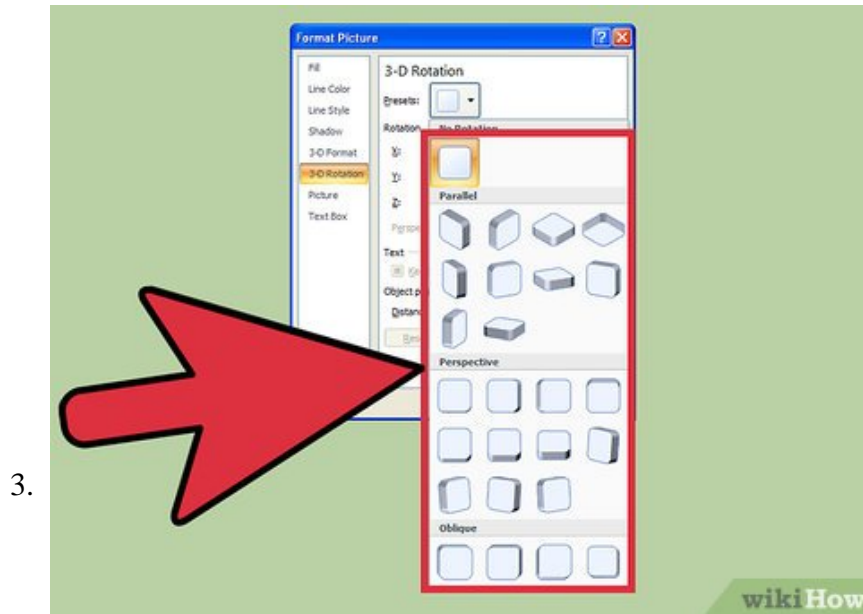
3.

Format Picture

Fill
Line Color
Line Style
Shadow
3-D Format
3-D Rotation
Picture
Text Box

3-D Rotation

Presets:

Rotation

X:
Y:
Z:
Perspe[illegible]

Text

Ke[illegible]

Object p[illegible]

Distan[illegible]

Re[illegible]

No Rotation

Parallel

Perspective

Oblique

wikiHow